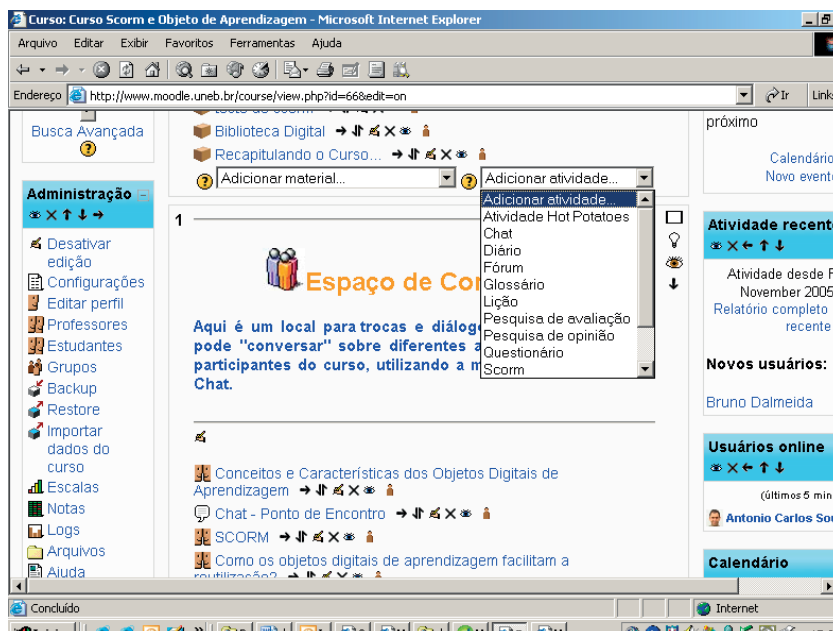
Curso: Curso Scorm e Objeto de Aprendizagem - Microsoft Internet Explorer

Arquivo Editar Exibir Favoritos Ferramentas Ajuda

Endereço http://www.moodle.uneb.br/course/view.php?id=66&edit=on

Ir Links

Busca Avançada

Administração

Desativar edição
Configurações
Editar perfil
Professores
Estudantes
Grupos
Backup
Restore
Importar dados do curso
Escalas
Notas
Logs
Arquivos
Ajuda

Biblioteca Digital
Recapitulando o Curso...
Adicionar material...
Adicionar atividade...

Adicionar atividade...
Atividade Hot Potatoes
Chat
Diário
Fórum
Glossário
Lição
Pesquisa de avaliação
Pesquisa de opinião
Questionário
Scorm

1

Espaço de Co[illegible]

Aqui é um local para trocas e diálog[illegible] pode "conversar" sobre diferentes a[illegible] participantes do curso, utilizando a m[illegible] Chat.

Conceitos e Características dos Objetos Digitais de Aprendizagem
Chat - Ponto de Encontro
SCORM
Como os objetos digitais de aprendizagem facilitam a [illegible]

próximo

Calendário
Novo evento

Atividade recente

Atividade desde F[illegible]
November 2005
Relatório completo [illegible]
recente

Novos usuários:

Bruno Dalmeida

Usuários online

(últimos 5 min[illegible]

Antonio Carlos Sou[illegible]

Calendário

Concluído

Internet